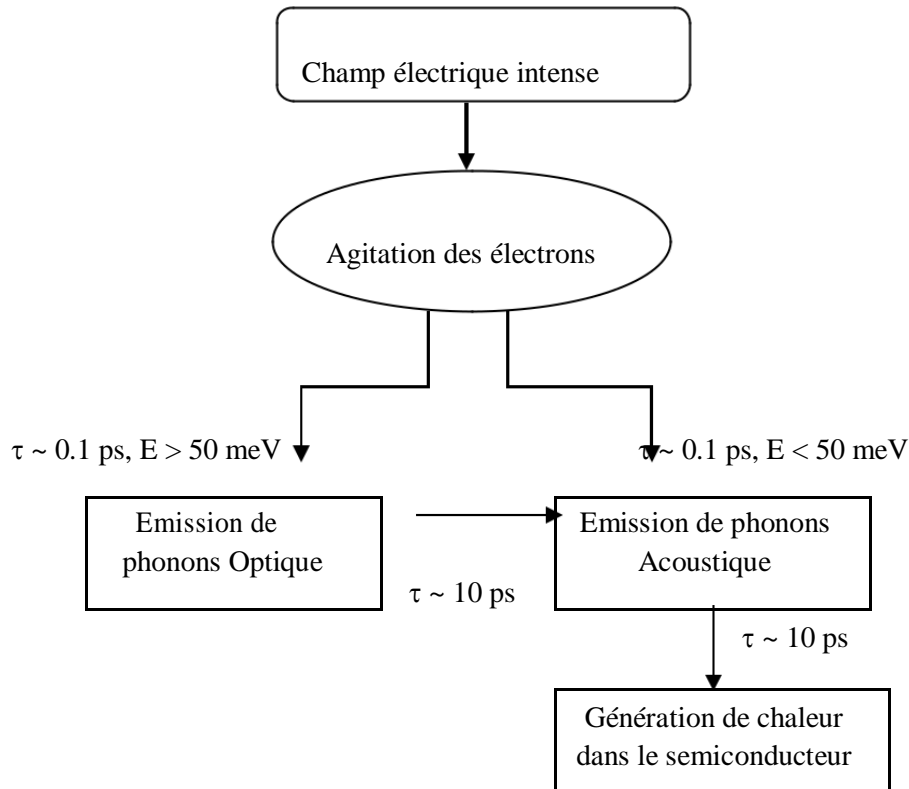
Champ électrique intense

Agitation des électrons

$\tau \sim 0.1$ ps, $E > 50$ meV

$\tau \sim 0.1$ ps, $E < 50$ meV

Emission de phonons Optique

$\tau \sim 10$ ps

Emission de phonons Acoustique

$\tau \sim 10$ ps

Génération de chaleur dans le semiconducteur